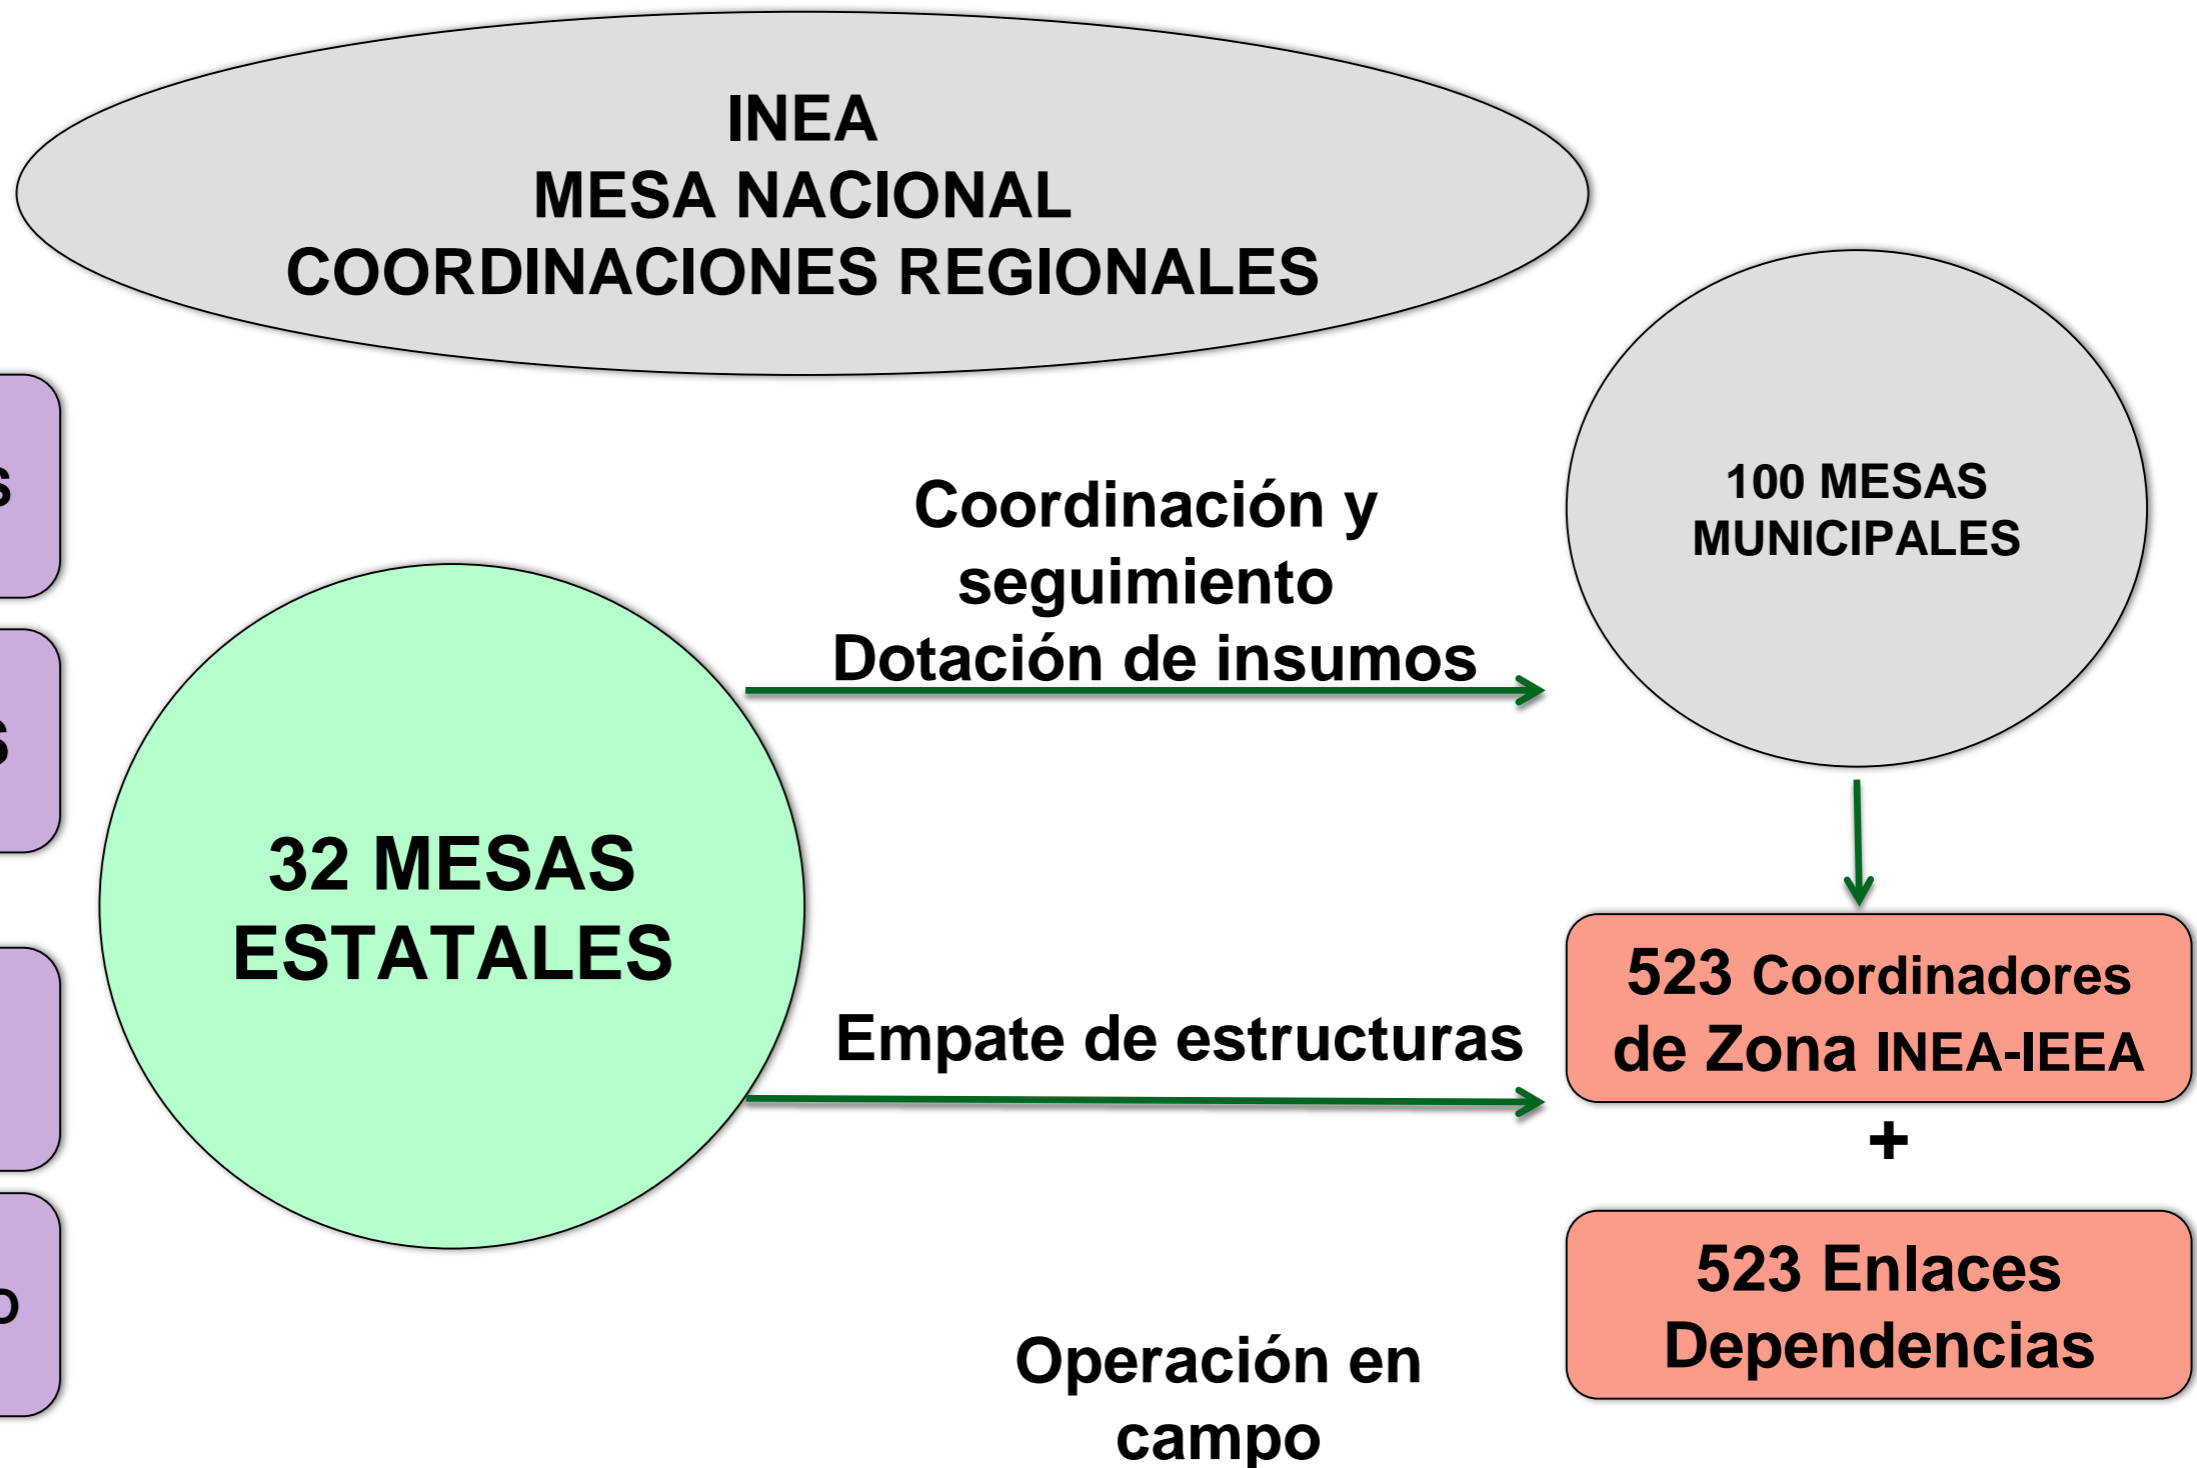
INEA
MESA NACIONAL
COORDINACIONES REGIONALES

s

s

o

Coordinación y seguimiento
Dotación de insumos

100 MESAS MUNICIPALES

32 MESAS ESTATALES

Empate de estructuras

523 Coordinadores de Zona INEA-IEEA

+

523 Enlaces Dependencias

Operación en campo